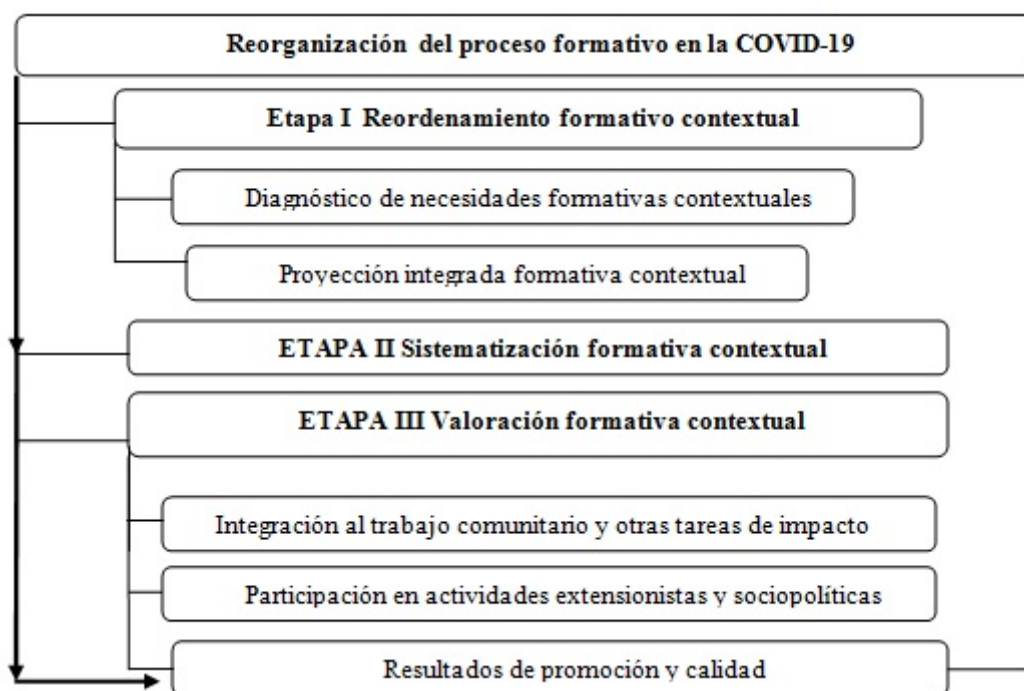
Reorganización del proceso formativo en la COVID-19

Etapa I Reordenamiento formativo contextual

Diagnóstico de necesidades formativas contextuales

Proyección integrada formativa contextual

ETAPA II Sistematización formativa contextual

ETAPA III Valoración formativa contextual

Integración al trabajo comunitario y otras tareas de impacto

Participación en actividades extensionistas y sociopolíticas

Resultados de promoción y calidad